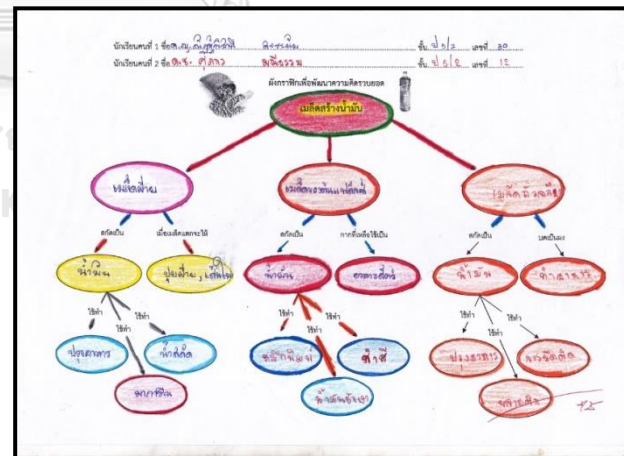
นักเรียนคนที่ 1 ชื่อ ด.ญ. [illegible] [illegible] ชั้น ม.5/2 เลขที่ 30
นักเรียนคนที่ 2 ชื่อ ด.ช. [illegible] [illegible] ชั้น ม.5/2 เลขที่ 12

ผังกราฟิกเพื่อพัฒนาความคิดรวบยอด

เมล็ดสร้างน้ำมัน

เมล็ดฝ้าย
สกัดเป็น
เมื่อเมล็ดแตกจะได้
น้ำมัน
ปุยฝ้าย, เส้นใย
ใช้ทำ
ใช้ทำ
ใช้ทำ
ปรุงอาหาร
น้ำมันหล่อลื่น
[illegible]

เมล็ดทานตะวัน
สกัดเป็น
กากที่เหลือใช้เป็น
น้ำมัน
อาหารสัตว์
ใช้ทำ
ใช้ทำ
ใช้ทำ
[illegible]
ทำสี
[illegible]

เมล็ดถั่วลิสง
สกัดเป็น
นำไปทำ
น้ำมัน
อาหาร
ใช้ทำ
ใช้ทำ
ใช้ทำ
ปรุงอาหาร
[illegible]
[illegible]

12